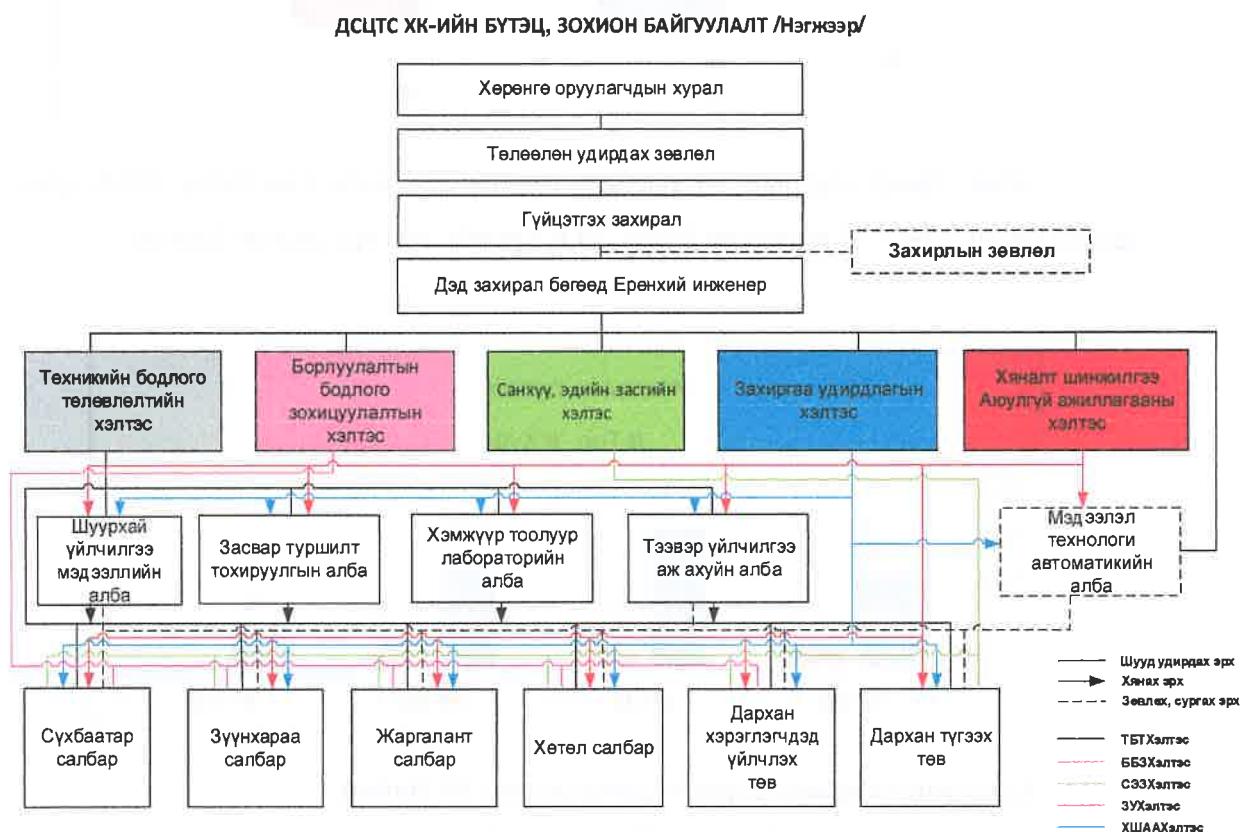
ДСЦТС ХК-ИЙН БҮТЭЦ, ЗОХИОН БАЙГУУЛАЛТ /Нэгжээр/

Хөрөнгө оруулагчдын хурал

Төлөөлөн удирдах зөвлөл

Гүйцэтгэх захирал

Захирлын зөвлөл

Дэд захирал бөгөөд Ерөнхий инженер

Техникийн бодлого төлөвлөлтийн хэлтэс

Борлуулалтын бодлого зохицуулалтын хэлтэс

Санхүү, эдийн засгийн хэлтэс

Захиргаа удирдлагын хэлтэс

Хяналт шинжилгээ Аюулгүй ажиллагааны хэлтэс

Шуурхай үйлчилгээ мэдээллийн алба

Засвар туршилт тохируулгын алба

Хэмжүүр тоолуур лабораторийн алба

Тээвэр үйлчилгээ аж ахуйн алба

Мэдээлэл технологи автоматикийн алба

Сүхбаатар салбар

Зүүнхараа салбар

Жаргалант салбар

Хөтөл салбар

Дархан хэрэглэгчдэд үйлчлэх төв

Дархан түгээх төв

Шууд удирдах эрх
Хянах эрх
Зөвлөх, сургах эрх

ТБТХэлтэс
ББЗХэлтэс
СЭЗХэлтэс
ЗУХэлтэс
ХШААХэлтэс